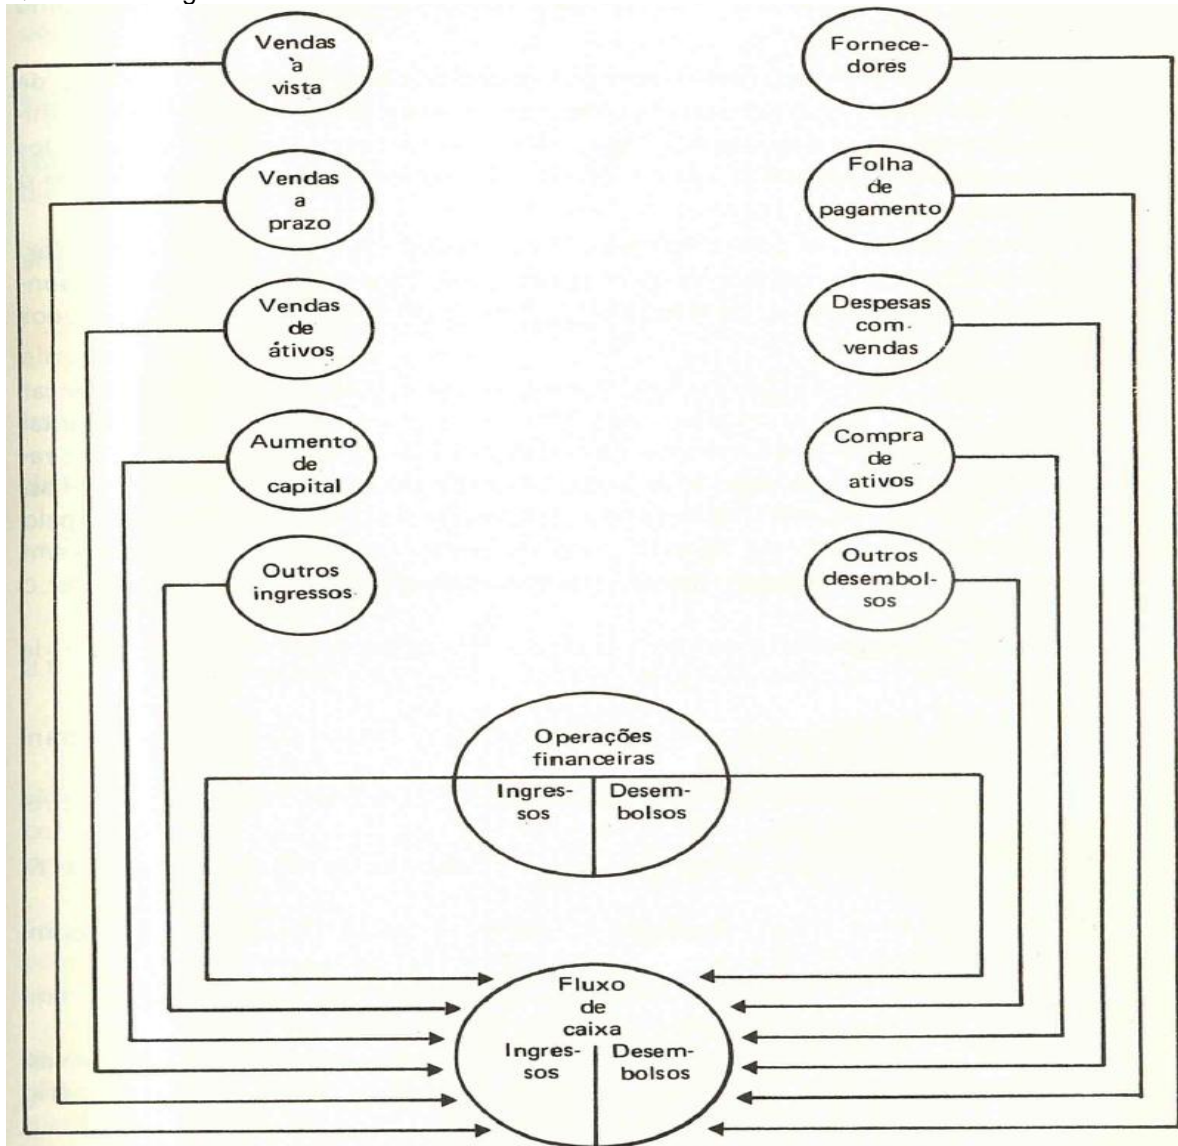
Vendas à vista

Fornecedores

Vendas a prazo

Folha de pagamento

Vendas de átivos

Despesas com vendas

Aumento de capital

Compra de ativos

Outros ingressos

Outros desembolsos

Operações financeiras

Ingressos

Desembolsos

Fluxo de caixa

Ingressos

Desembolsos